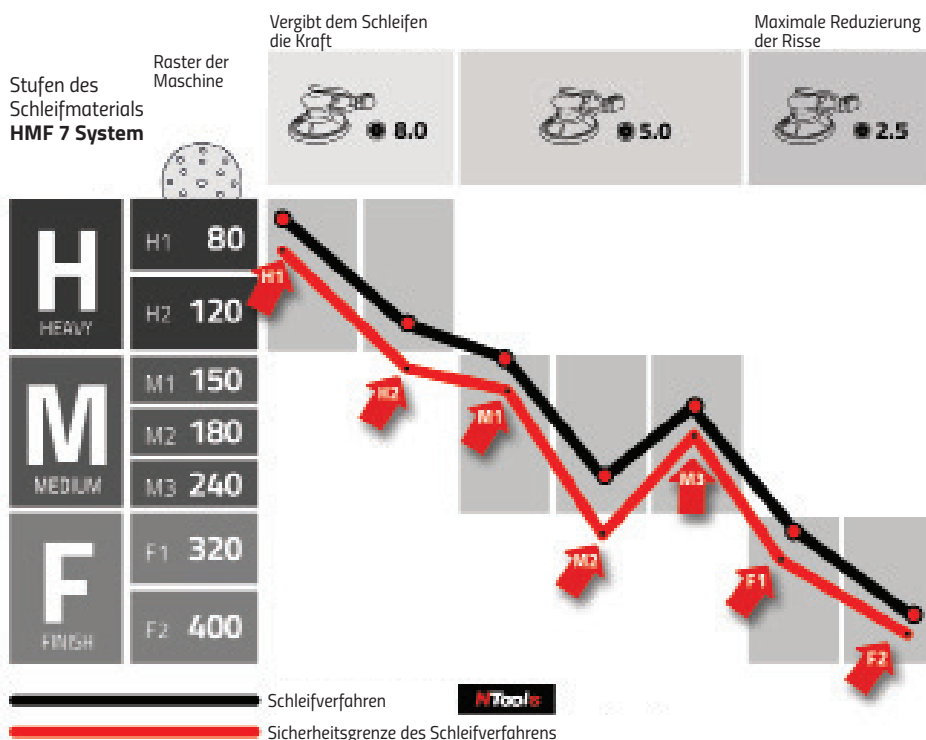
Vergibt dem Schleifen die Kraft

Maximale Reduzierung der Risse

Stufen des Schleifmaterials **HMF 7 System**

Raster der Maschine

8.0

5.0

2.5

H
HEAVY

H1 80

H2 120

M
MEDIUM

M1 150

M2 180

M3 240

F
FINISH

F1 320

F2 400

H1

H2

M1

M2

M3

F1

F2

Schleifverfahren

NTools

Sicherheitsgrenze des Schleifverfahrens